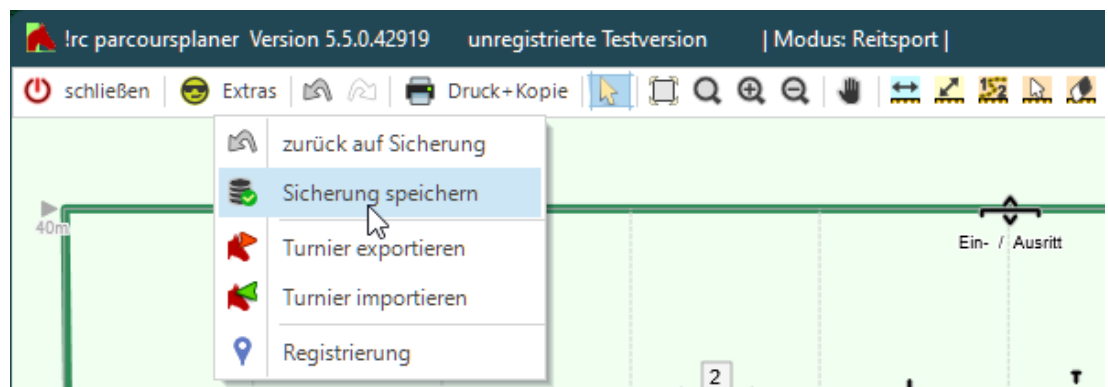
!rc parcoursplaner Version 5.5.0.42919 unregistrierte Testversion | Modus: Reitsport |

schließen Extras Druck+Kopie

zurück auf Sicherung
Sicherung speichern
Turnier exportieren
Turnier importieren
Registrierung

40m

Ein- / Ausritt

2